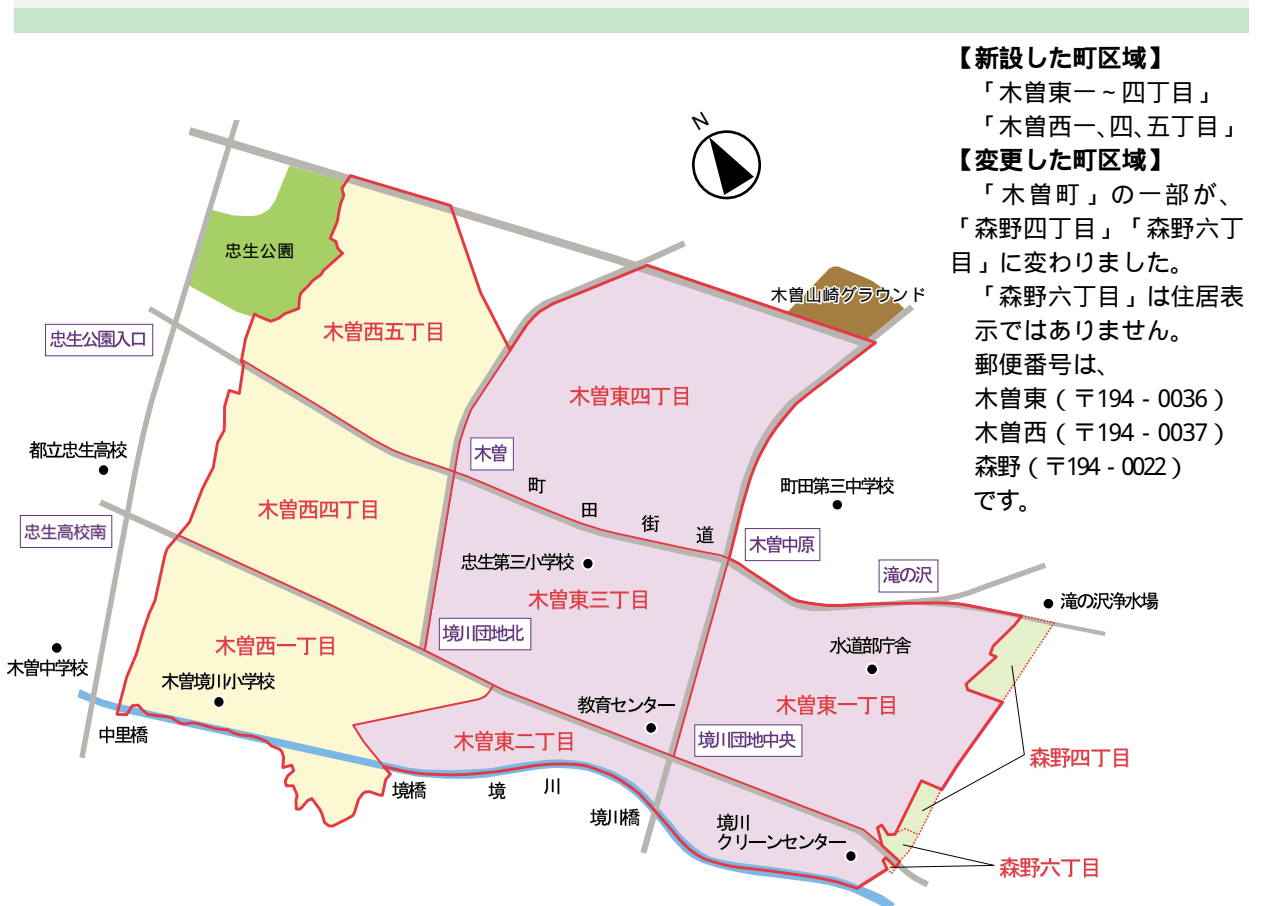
【新設した町区域】
「木曽東一～四丁目」
「木曽西一、四、五丁目」
【変更した町区域】
「木曽町」の一部が、「森野四丁目」「森野六丁目」に変わりました。
「森野六丁目」は住居表示ではありません。
郵便番号は、
木曽東（〒194 - 0036）
木曽西（〒194 - 0037）
森野（〒194 - 0022）
です。

N

忠生公園
木曽山崎グラウンド
忠生公園入口
木曽西五丁目
木曽東四丁目
都立忠生高校
木曽
町
田
街
道
町田第三中学校
木曽西四丁目
忠生高校南
木曽中原
忠生第三小学校
滝の沢
木曽東三丁目
滝の沢浄水場
境川団地北
水道部庁舎
木曽西一丁目
木曽中学校
木曽境川小学校
教育センター
木曽東一丁目
中里橋
木曽東二丁目
境川団地中央
森野四丁目
境橋
境
川
境川橋
境川
クリーンセンター
森野六丁目